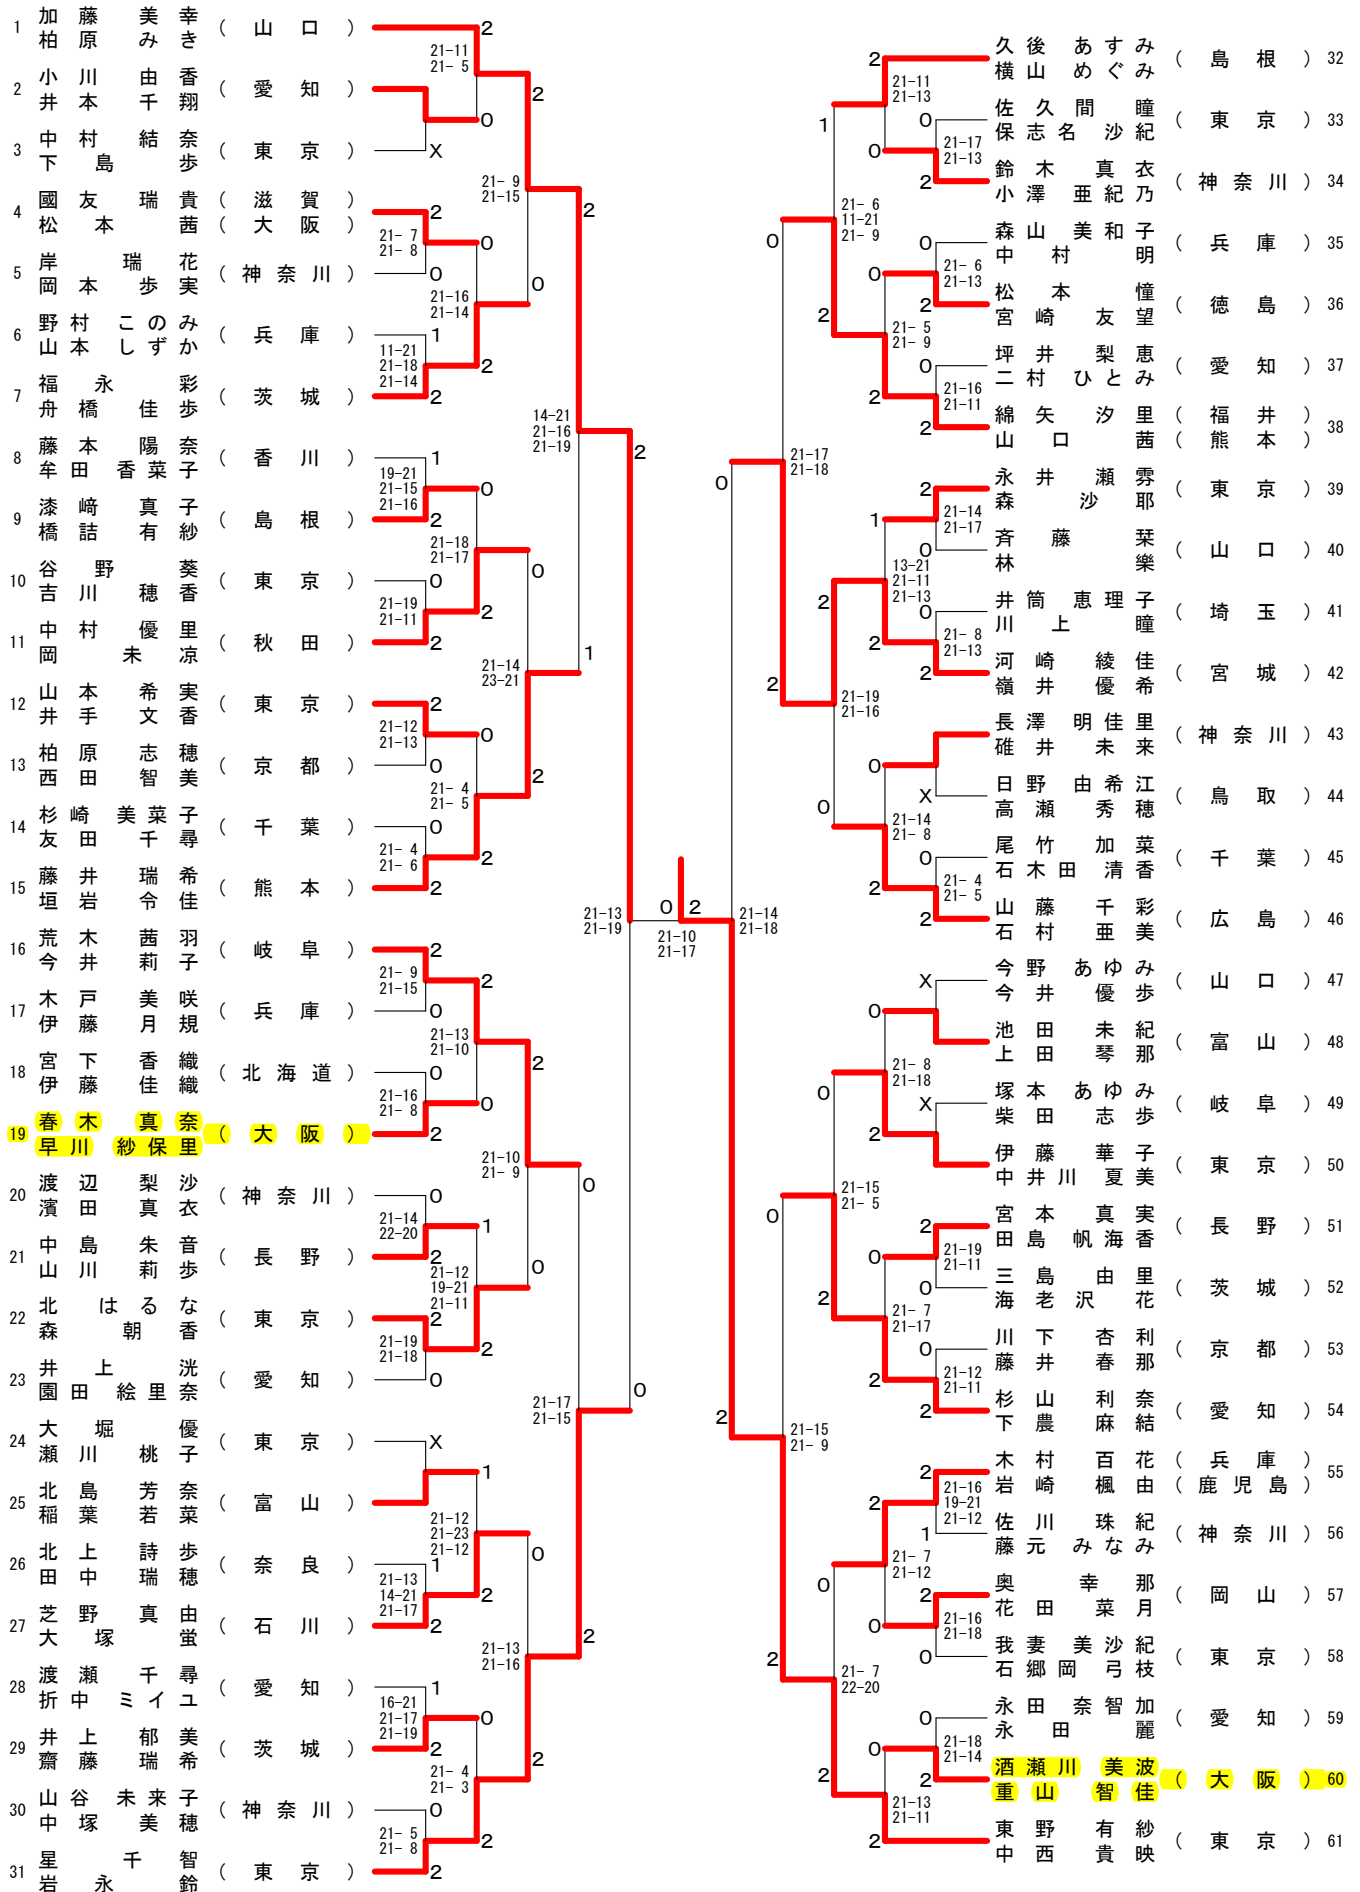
1 加藤 美幸 柏原 みき （山口）
2 小川 由香 井本 千翔 （愛知）
3 中村 結奈 下島 歩 （東京）
4 國友 瑞貴 （滋賀） 松本 茜 （大阪）
5 岸 瑞花 岡本 歩実 （神奈川）
6 野村 このみ 山本 しずか （兵庫）
7 福永 彩 舟橋 佳歩 （茨城）
8 藤本 陽奈 牟田 香菜子 （香川）
9 漆崎 真子 橋詰 有紗 （島根）
10 谷野 葵 吉川 穂香 （東京）
11 中村 優里 岡 未凉 （秋田）
12 山本 希実 井手 文香 （東京）
13 柏原 志穂 西田 智美 （京都）
14 杉崎 美菜子 友田 千尋 （千葉）
15 藤井 瑞希 垣岩 令佳 （熊本）
16 荒木 茜羽 今井 莉子 （岐阜）
17 木戸 美咲 伊藤 月規 （兵庫）
18 宮下 香織 伊藤 佳織 （北海道）
19 春木 真奈 早川 紗保里 （大阪）
20 渡辺 梨沙 濱田 真衣 （神奈川）
21 中島 朱音 山川 莉歩 （長野）
22 北 はるな 森 朝香 （東京）
23 井上 洸 園田 絵里奈 （愛知）
24 大堀 優 瀬川 桃子 （東京）
25 北島 芳奈 稲葉 若菜 （富山）
26 北上 詩歩 田中 瑞穂 （奈良）
27 芝野 真由 大塚 蛍 （石川）
28 渡瀬 千尋 折中 ミイユ （愛知）
29 井上 郁美 齋藤 瑞希 （茨城）
30 山谷 未来子 中塚 美穂 （神奈川）
31 星 千智 岩永 鈴 （東京）

32 久後 あすみ 横山 めぐみ （島根）
33 佐久間 瞳 保志名 沙紀 （東京）
34 鈴木 真衣 小澤 亜紀乃 （神奈川）
35 森山 美和子 中村 明 （兵庫）
36 松本 憧 宮崎 友望 （徳島）
37 坪井 梨恵 二村 ひとみ （愛知）
38 綿矢 汐里 （福井） 山口 茜 （熊本）
39 永井 瀬雰 森 沙耶 （東京）
40 斉藤 栞 林 樂 （山口）
41 井筒 恵理子 川上 瞳 （埼玉）
42 河崎 綾佳 嶺井 優希 （宮城）
43 長澤 明佳里 碓井 未来 （神奈川）
44 日野 由希江 高瀬 秀穂 （鳥取）
45 尾竹 加菜 石木田 清香 （千葉）
46 山藤 千彩 石村 亜美 （広島）
47 今野 あゆみ 今井 優歩 （山口）
48 池田 未紀 上田 琴那 （富山）
49 塚本 あゆみ 柴田 志歩 （岐阜）
50 伊藤 華子 中井川 夏美 （東京）
51 宮本 真実 田島 帆海香 （長野）
52 三島 由里 海老沢 花 （茨城）
53 川下 杏利 藤井 春那 （京都）
54 杉山 利奈 下農 麻結 （愛知）
55 木村 百花 （兵庫） 岩崎 楓由 （鹿児島）
56 佐川 珠紀 藤元 みなみ （神奈川）
57 奥田 幸那 花田 菜月 （岡山）
58 我妻 美沙紀 石郷岡 弓枝 （東京）
59 永田 奈智加 永田 麗 （愛知）
60 酒瀬川 美波 重山 智佳 （大阪）
61 東野 有紗 中西 貴映 （東京）

21-11 21-5
21-7 21-8
21-16 21-14
11-21 21-18 21-14
21-9 21-15
19-21 21-15 21-16
21-18 21-17
21-19 21-11
14-21 21-16 21-19
21-12 21-13
21-4 21-5
21-4 21-6
21-14 23-21
21-9 21-15
21-13 21-10
21-16 21-8
21-10 21-9
21-14 22-20
21-12 19-21 21-11
21-19 21-18
21-13 21-19
21-12 21-23 21-12
21-13 14-21 21-17
21-17 21-15
16-21 21-17 21-19
21-4 21-3
21-5 21-8
21-13 21-16
21-10 21-17
21-14 21-18
21-11 21-13
21-17 21-13
21-6 11-21 21-9
21-6 21-13
21-5 21-9
21-16 21-11
21-17 21-18
21-14 21-17
13-21 21-11 21-13
21-8 21-13
21-19 21-16
21-14 21-8
21-4 21-5
21-8 21-18
21-15 21-5
21-19 21-11
21-7 21-17
21-12 21-11
21-15 21-9
21-16 19-21 21-12
21-7 21-12
21-16 21-18
21-7 22-20
21-18 21-14
21-13 21-11